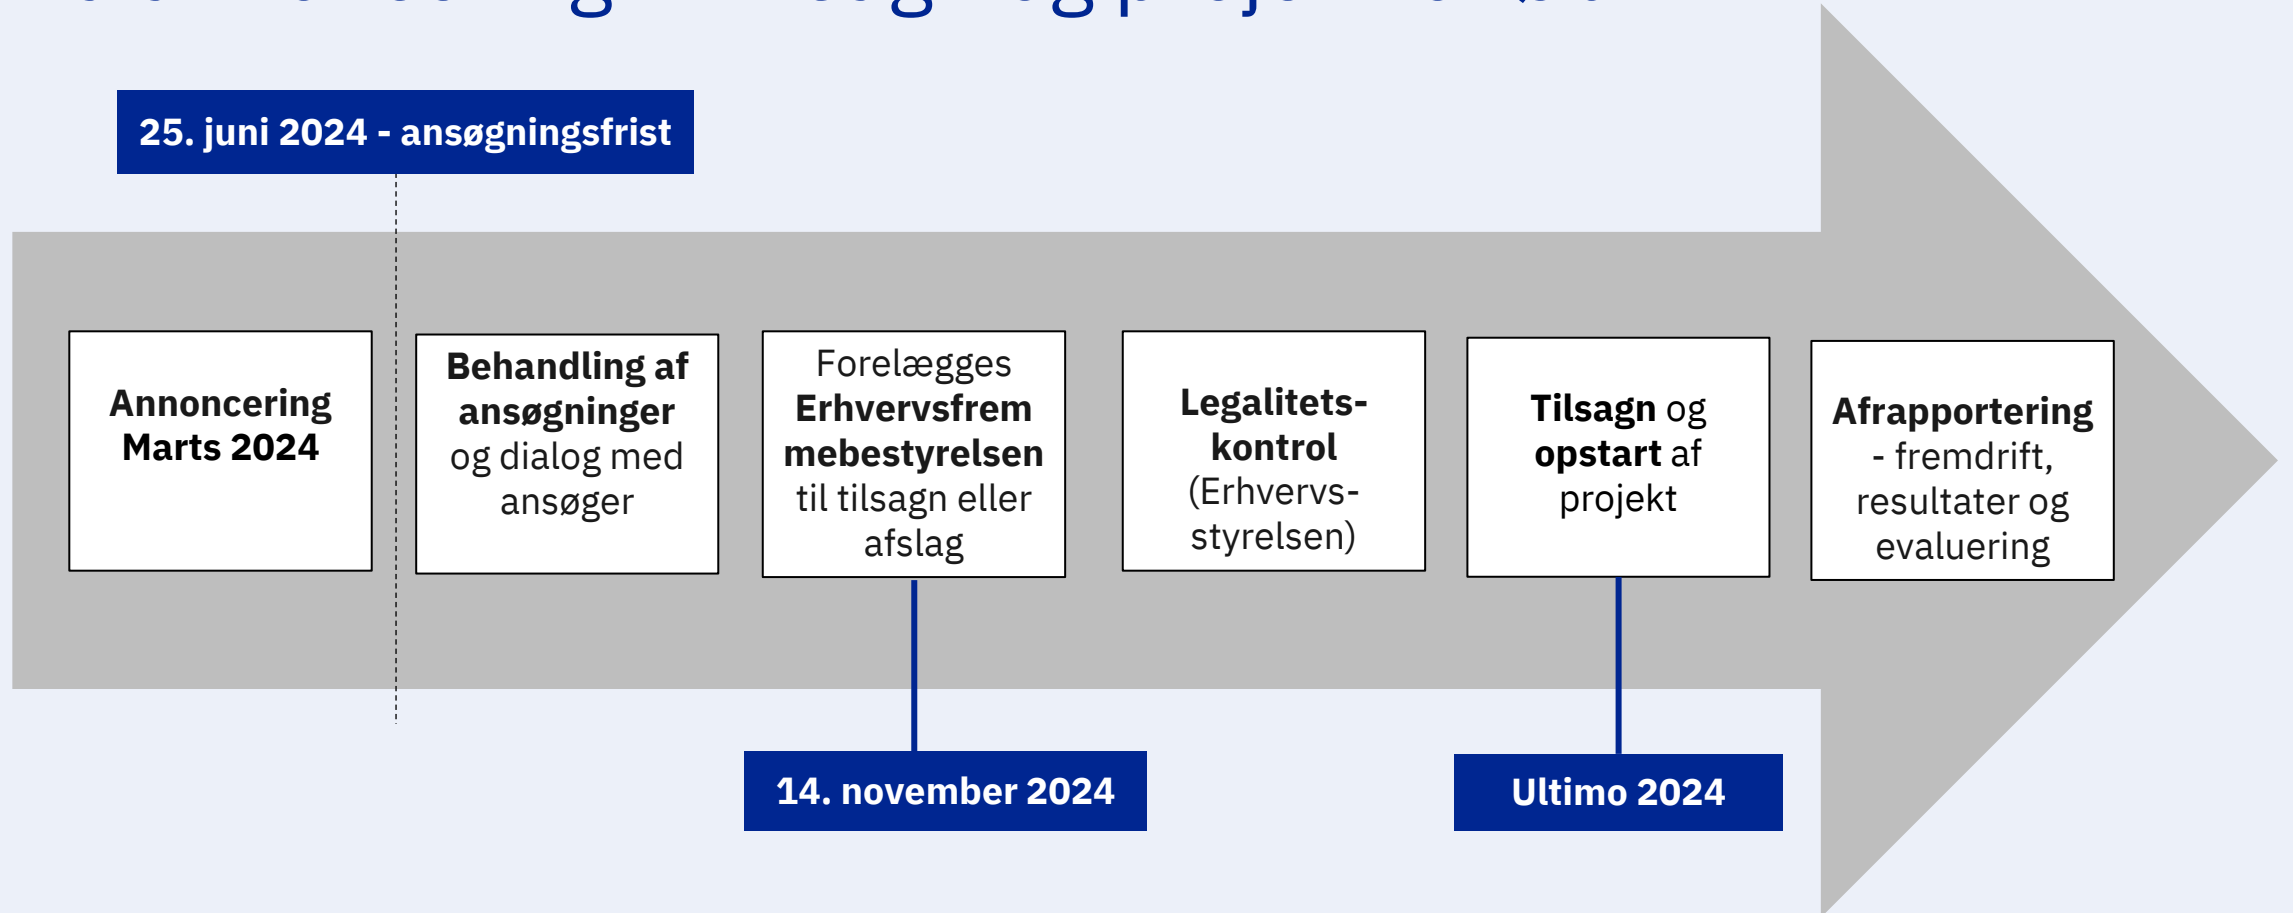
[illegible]

25. juni 2024 - ansøgningsfrist

Annoncering Marts 2024

Behandling af ansøgninger og dialog med ansøger

Forelægges Erhvervsfremmebestyrelsen til tilsagn eller afslag

Legalitets-kontrol (Erhvervs-styrelsen)

Tilsagn og opstart af projekt

Afrapportering - fremdrift, resultater og evaluering

14. november 2024

Ultimo 2024